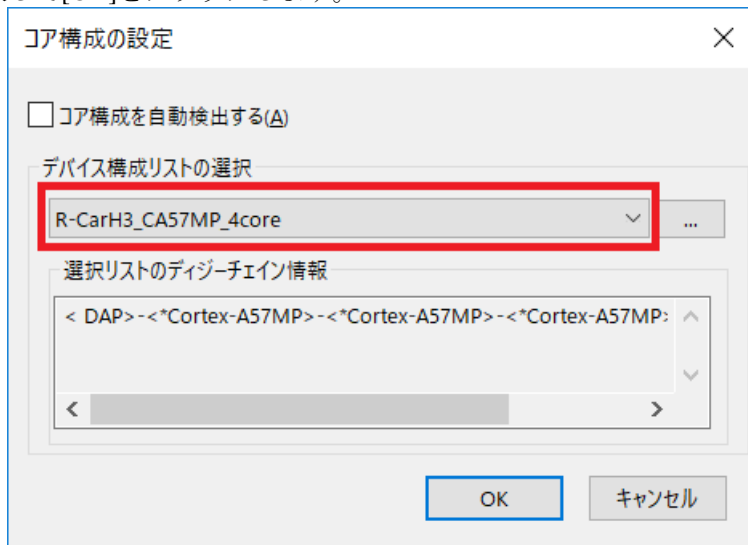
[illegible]

コア構成の設定

コア構成を自動検出する(A)

デバイス構成リストの選択

R-CarH3_CA57MP_4core

...

選択リストのデイジーチェイン情報

< DAP>-<*Cortex-A57MP>-<*Cortex-A57MP>-<*Cortex-A57MP>

OK

キャンセル